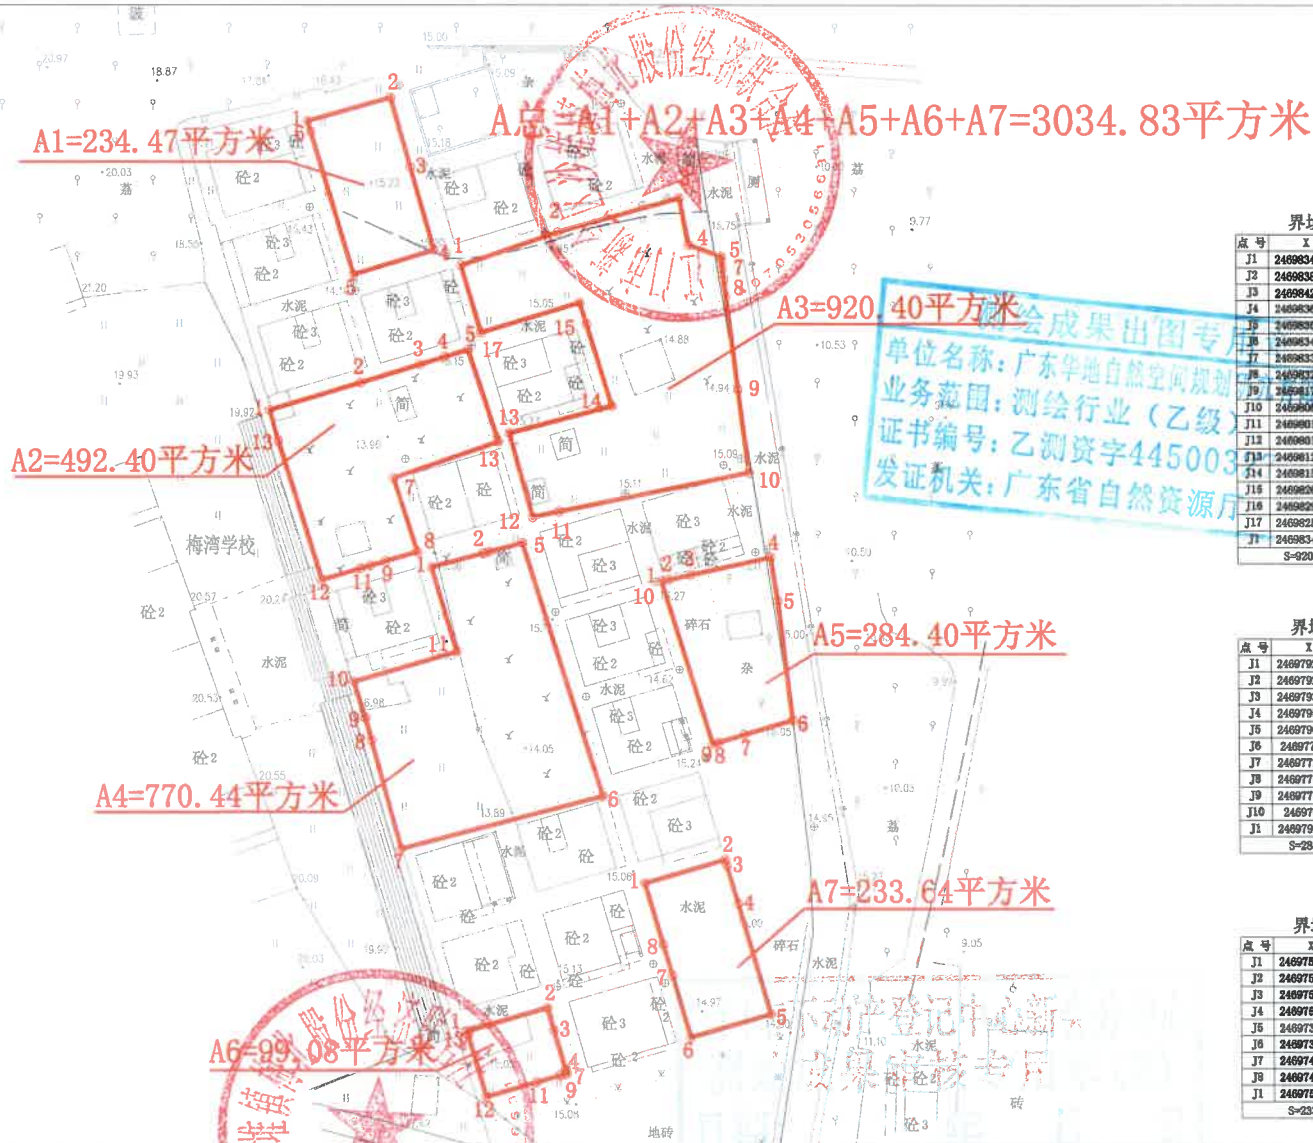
A总=A1+A2+A3+A4+A5+A6+A7=3034.83平方米

A1=234.47平方米

A2=492.40平方米

A3=920.40平方米

A4=770.44平方米

A5=284.40平方米

A6=99.08平方米

A7=233.64平方米

梅湾学校

测绘成果出图专用
单位名称：广东华地自然空间规划
业务范围：测绘行业（乙级）
证书编号：乙测资字445003
发证机关：广东省自然资源厅

股份经济联合
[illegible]

18.87
20.03
19.93
19.92
20.57
20.55
15.00
15.05
14.88
10.53
14.94
15.09
15.11
14.05
13.59
15.06
15.13
14.97
15.08
9.77
9.05

砼2
砼3
水泥
简
碎石
杂
荔
地砖
砖

界
点号
J1
J2
J3
J4
J5
J6
J7
J8
J9
J10
J11
J12
J13
J14
J15
J16
J17
J1
S=920

界
点号
J1
J2
J3
J4
J5
J6
J7
J8
J9
J10
J1
S=28

界
点号
J1
J2
J3
J4
J5
J6
J7
J8
J1
S=23